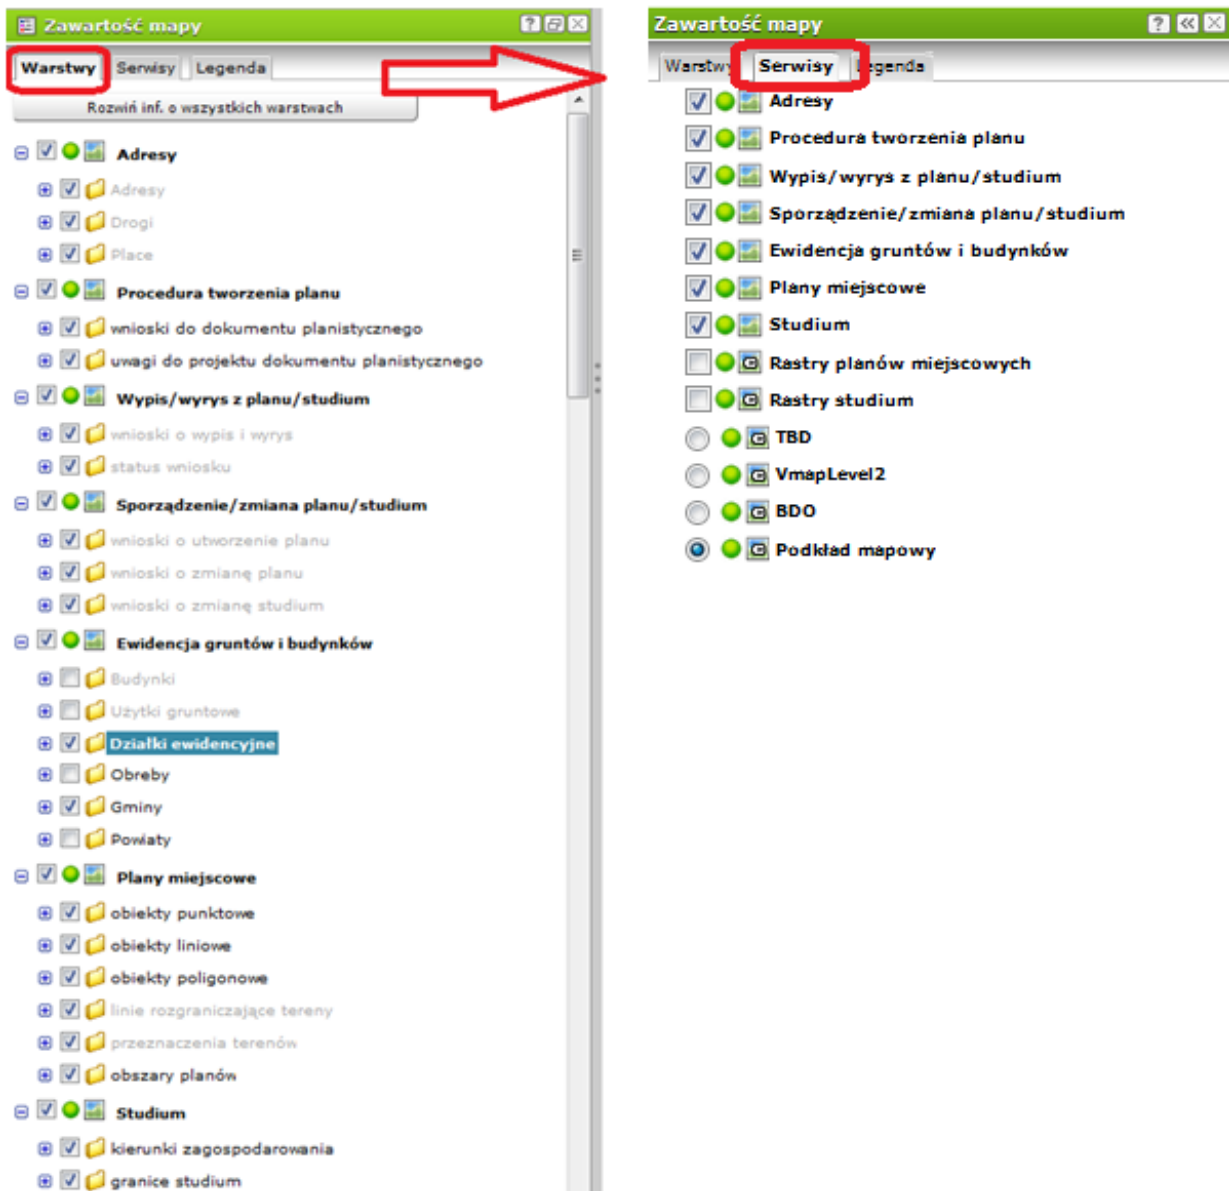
Zawartość mapy

Warstwy | Serwisy | Legenda

Rozwiń inf. o wszystkich warstwach

Adresy
Adresy
Drogi
Place
Procedura tworzenia planu
wnioski do dokumentu planistycznego
uwagi do projektu dokumentu planistycznego
Wypis/wyrys z planu/studium
wnioski o wypis i wyrys
status wniosku
Sporządzenie/zmiana planu/studium
wnioski o utworzenie planu
wnioski o zmianę planu
wnioski o zmianę studium
Ewidencja gruntów i budynków
Budynki
Użytki gruntowe
Działki ewidencyjne
Obreby
Gminy
Powiaty
Plany miejscowe
obiekty punktowe
obiekty liniowe
obiekty poligonowe
linie rozgraniczające tereny
przeznaczenia terenów
obszary planów
Studium
kierunki zagospodarowania
granice studium

Zawartość mapy

Warstwy | Serwisy | Legenda

Adresy
Procedura tworzenia planu
Wypis/wyrys z planu/studium
Sporządzenie/zmiana planu/studium
Ewidencja gruntów i budynków
Plany miejscowe
Studium
Rastry planów miejscowych
Rastry studium
TBD
VmapLevel2
BDO
Podkład mapowy